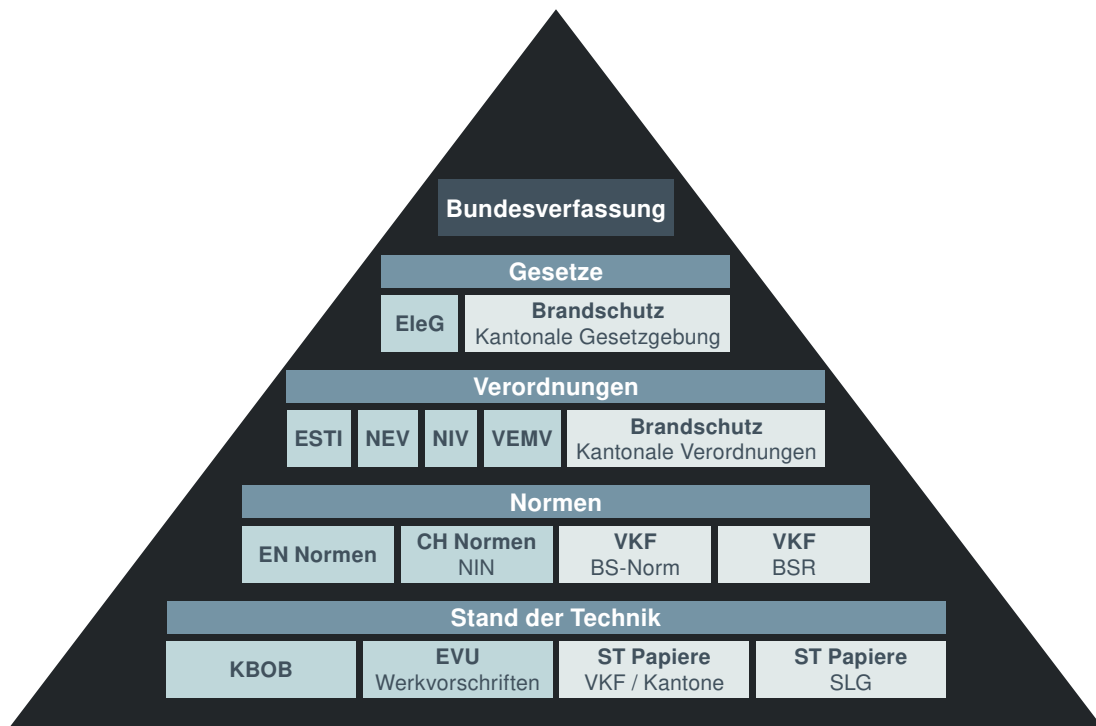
Bundesverfassung

Gesetze

EleG

Brandschutz
Kantonale Gesetzgebung

Verordnungen

ESTI

NEV

NIV

VEMV

Brandschutz
Kantonale Verordnungen

Normen

EN Normen

CH Normen
NIN

VKF
BS-Norm

VKF
BSR

Stand der Technik

KBOB

EVU
Werkvorschriften

ST Papiere
VKF / Kantone

ST Papiere
SLG